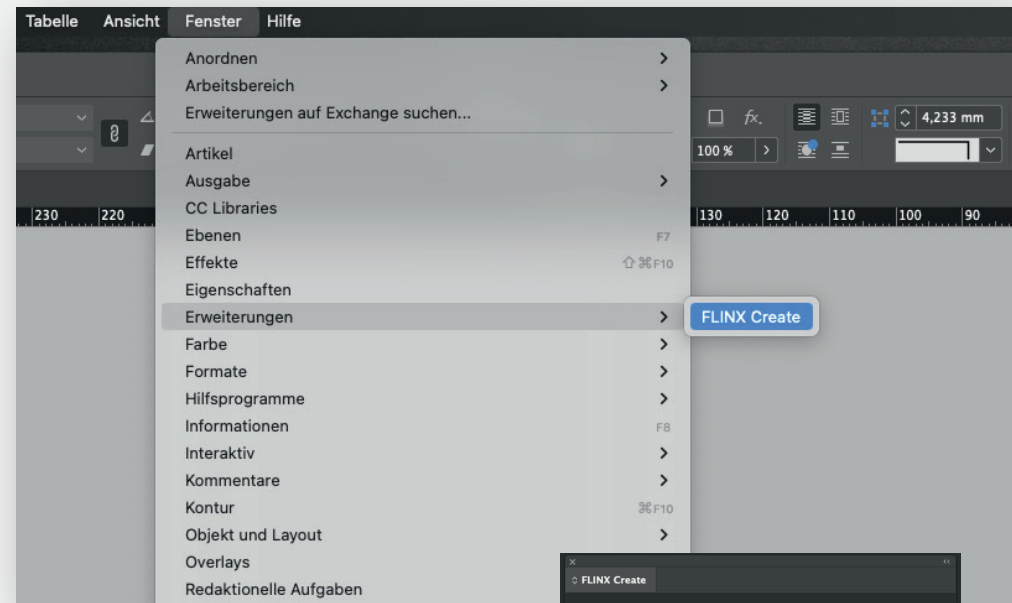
Tabelle Ansicht Fenster Hilfe

Anordnen >
Arbeitsbereich >
Erweiterungen auf Exchange suchen...
Artikel
Ausgabe >
CC Libraries
Ebenen F7
Effekte ⇧⌘F10
Eigenschaften
Erweiterungen >
Farbe >
Formate >
Hilfsprogramme >
Informationen F8
Interaktiv >
Kommentare >
Kontur ⌘F10
Objekt und Layout >
Overlays
Redaktionelle Aufgaben

FLINX Create

4,233 mm
100 %

230 220 130 120 110 100 90

FLINX Create